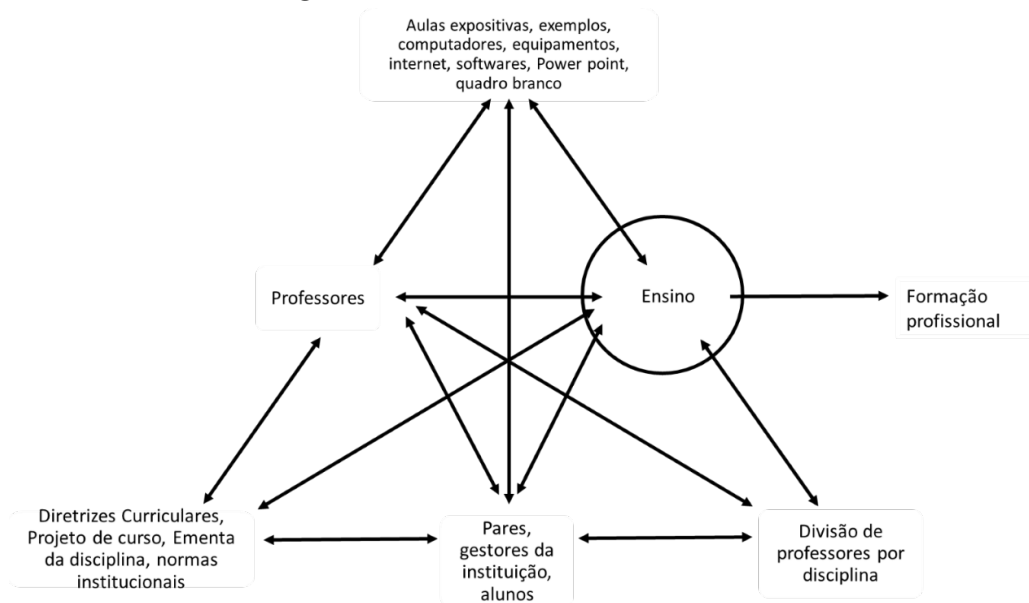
Aulas expositivas, exemplos, computadores, equipamentos, internet, softwares, Power point, quadro branco

Professores

Ensino

Formação profissional

Diretrizes Curriculares, Projeto de curso, Ementa da disciplina, normas institucionais

Pares, gestores da instituição, alunos

Divisão de professores por disciplina